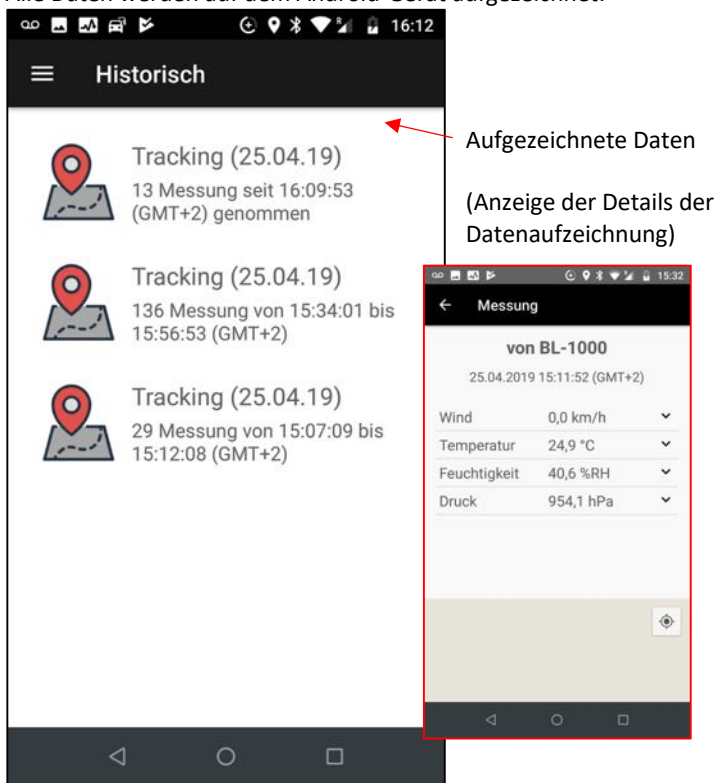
16:12

Historisch

Tracking (25.04.19)
13 Messung seit 16:09:53 (GMT+2) genommen

Tracking (25.04.19)
136 Messung von 15:34:01 bis 15:56:53 (GMT+2)

Tracking (25.04.19)
29 Messung von 15:07:09 bis 15:12:08 (GMT+2)

Aufgezeichnete Daten

(Anzeige der Details der Datenaufzeichnung)

15:32

Messung

von BL-1000

25.04.2019 15:11:52 (GMT+2)

| | |
|---|---|
| Wind | 0,0 km/h |
| Temperatur | 24,9 °C |
| Feuchtigkeit | 40,6 %RH |
| Druck | 954,1 hPa |